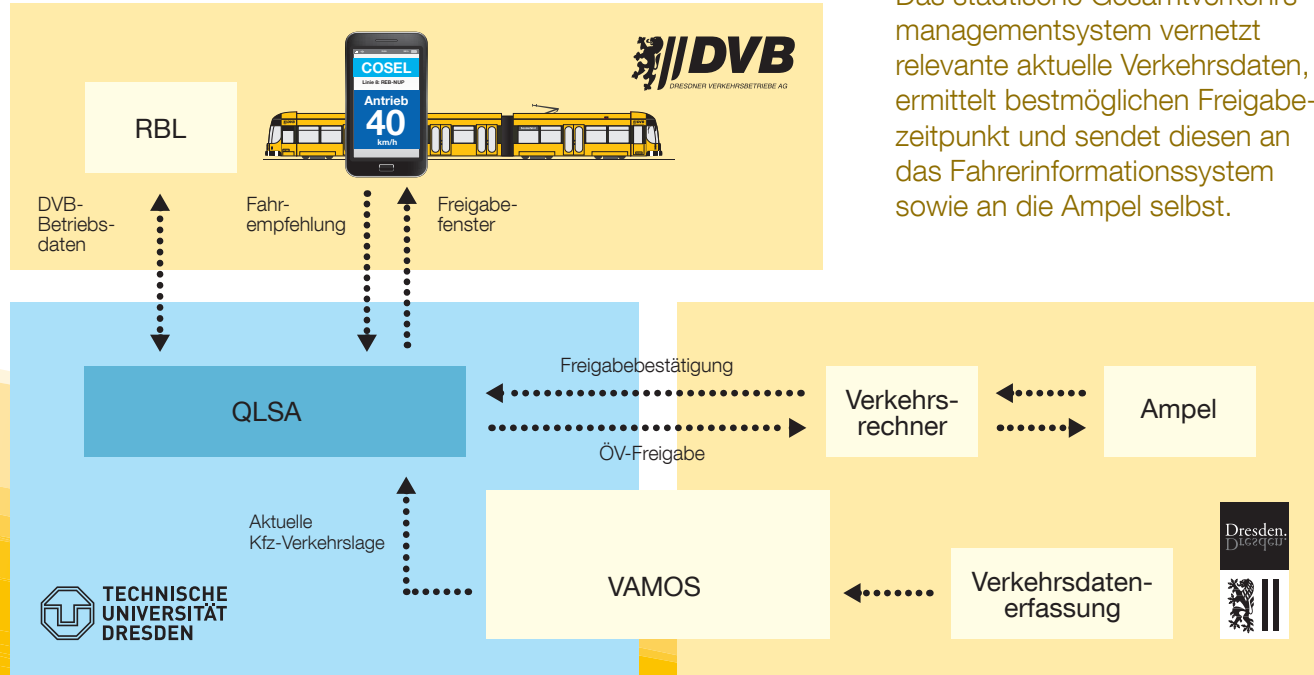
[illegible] managementsystem vernetzt relevante aktuelle Verkehrsdaten, ermittelt bestmöglichen Freigabezeitpunkt und sendet diesen an das Fahrerinformationssystem sowie an die Ampel selbst.

DVB
DRESDNER VERKEHRSBETRIEBE AG

RBL

COSEL
Linie 8: REB-NUP
Antrieb
40
km/h

DVB-Betriebsdaten

Fahrempfehlung

Freigabefenster

QLSA

Freigabebestätigung

ÖV-Freigabe

Verkehrsrechner

Ampel

Aktuelle Kfz-Verkehrslage

VAMOS

Verkehrsdatenerfassung

TECHNISCHE UNIVERSITÄT DRESDEN

Dresden.
Dresden.